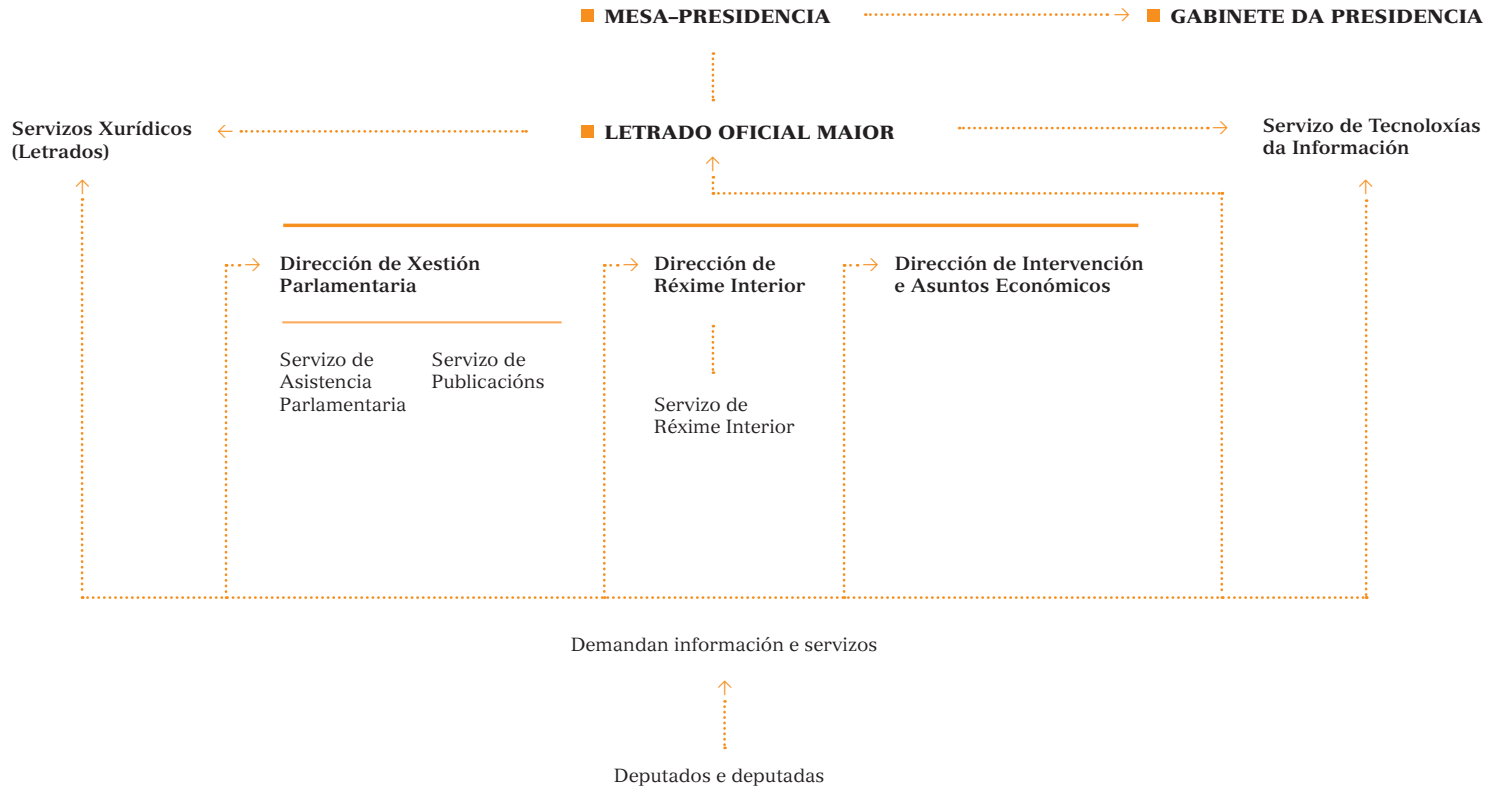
MESA–PRESIDENCIA

GABINETE DA PRESIDENCIA

Servizos Xurídicos (Letrados)

LETRADO OFICIAL MAIOR

Servizo de Tecnoloxías da Información

Dirección de Xestión Parlamentaria

Servizo de Asistencia Parlamentaria

Servizo de Publicacións

Dirección de Réxime Interior

Servizo de Réxime Interior

Dirección de Intervención e Asuntos Económicos

Demandan información e servizos

Deputados e deputadas